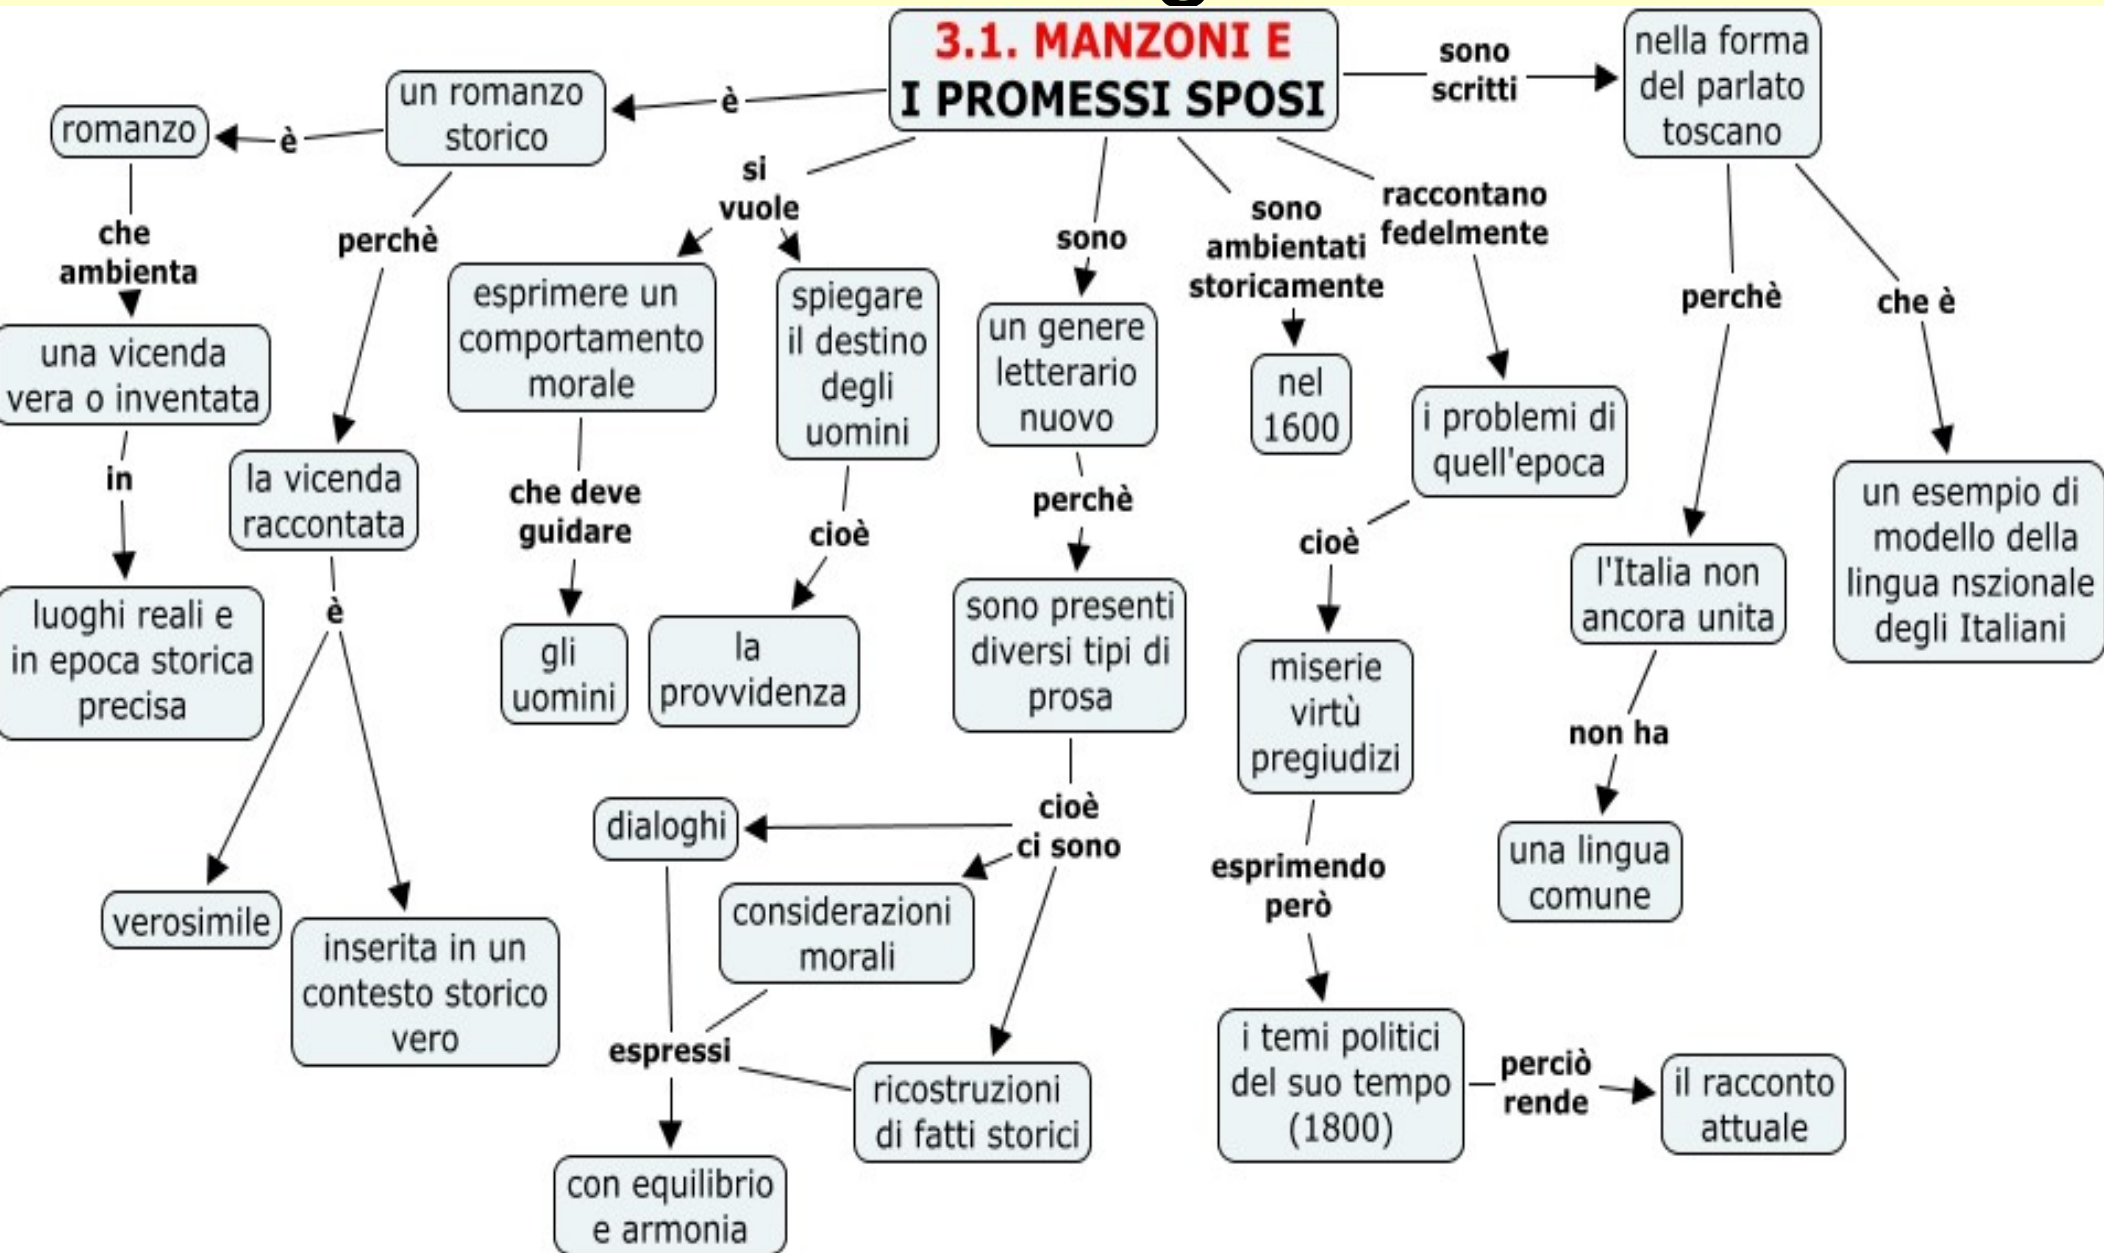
3.1. MANZONI E I PROMESSI SPOSI

è
un romanzo storico
è
romanzo
che ambienta
una vicenda vera o inventata
in
luoghi reali e in epoca storica precisa
perchè
la vicenda raccontata
è
verosimile
inserita in un contesto storico vero

si vuole
esprimere un comportamento morale
che deve guidare
gli uomini
spiegare il destino degli uomini
cioè
la provvidenza

sono
un genere letterario nuovo
perchè
sono presenti diversi tipi di prosa
cioè ci sono
dialoghi
considerazioni morali
ricostruzioni di fatti storici
espressi
con equilibrio e armonia

sono ambientati storicamente
nel 1600

raccontano fedelmente
i problemi di quell'epoca
cioè
miserie virtù pregiudizi
esprimendo però
i temi politici del suo tempo (1800)
perciò rende
il racconto attuale

sono scritti
nella forma del parlato toscano
perchè
l'Italia non ancora unita
non ha
una lingua comune
che è
un esempio di modello della lingua nszionale degli Italiani